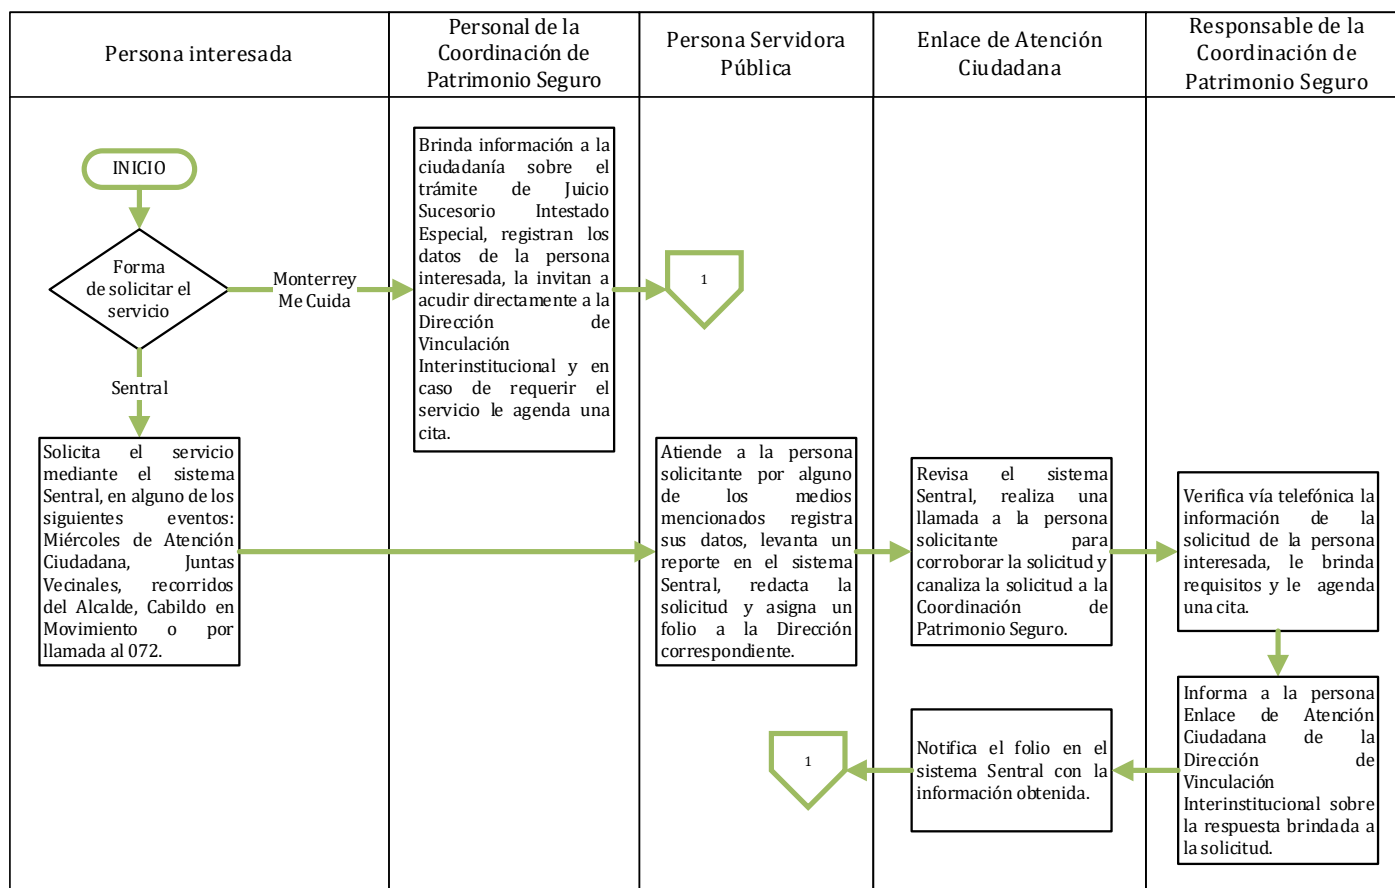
| Persona interesada | Personal de la Coordinación de Patrimonio Seguro | Persona Servidora Pública | Enlace de Atención Ciudadana | Responsable de la Coordinación de Patrimonio Seguro |
|---|---|---|---|---|

INICIO

Forma de solicitar el servicio

Monterrey Me Cuida

Brinda información a la ciudadanía sobre el trámite de Juicio Sucesorio Intestado Especial, registran los datos de la persona interesada, la invitan a acudir directamente a la Dirección de Vinculación Interinstitucional y en caso de requerir el servicio le agenda una cita.

1

Sentral

Solicita el servicio mediante el sistema Sentral, en alguno de los siguientes eventos: Miércoles de Atención Ciudadana, Juntas Vecinales, recorridos del Alcalde, Cabildo en Movimiento o por llamada al 072.

Atiende a la persona solicitante por alguno de los medios mencionados registra sus datos, levanta un reporte en el sistema Sentral, redacta la solicitud y asigna un folio a la Dirección correspondiente.

Revisa el sistema Sentral, realiza una llamada a la persona solicitante para corroborar la solicitud y canaliza la solicitud a la Coordinación de Patrimonio Seguro.

Verifica vía telefónica la información de la solicitud de la persona interesada, le brinda requisitos y le agenda una cita.

Informa a la persona Enlace de Atención Ciudadana de la Dirección de Vinculación Interinstitucional sobre la respuesta brindada a la solicitud.

Notifica el folio en el sistema Sentral con la información obtenida.

1